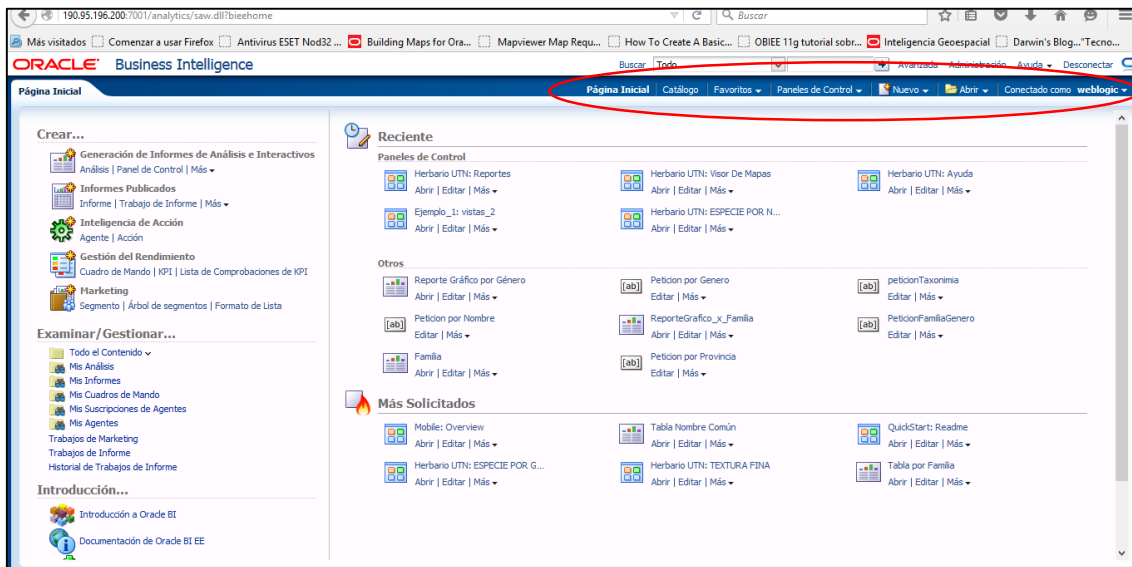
190.95.196.200:7001/analytics/saw.dll?bieehome

Buscar

Más visitados | Comenzar a usar Firefox | Antivirus ESET Nod32 ... | Building Maps for Ora... | Mapviewer Map Requ... | How To Create A Basic... | OBIEE 11g tutorial sobr... | Inteligencia Geoespacial | Darwin's Blog..."Tecno...

ORACLE Business Intelligence

Buscar Todo Avanzada Administración Ayuda Desconectar

Página Inicial

Página Inicial | Catálogo | Favoritos | Paneles de Control | Nuevo | Abrir | Conectado como weblogic

Crear...

Generación de Informes de Análisis e Interactivos
Análisis | Panel de Control | Más

Informes Publicados
Informe | Trabajo de Informe | Más

Inteligencia de Acción
Agente | Acción

Gestión del Rendimiento
Cuadro de Mando | KPI | Lista de Comprobaciones de KPI

Marketing
Segmento | Árbol de segmentos | Formato de Lista

Examinar/Gestionar...

Todo el Contenido
Mis Análisis
Mis Informes
Mis Cuadros de Mando
Mis Suscripciones de Agentes
Mis Agentes
Trabajos de Marketing
Trabajos de Informe
Historial de Trabajos de Informe

Introducción...

Introducción a Oracle BI

Documentación de Oracle BI EE

Reciente

Paneles de Control

Herbario UTN: Reportes
Abrir | Editar | Más

Herbario UTN: Visor De Mapas
Abrir | Editar | Más

Herbario UTN: Ayuda
Abrir | Editar | Más

Ejemplo_1: vistas_2
Abrir | Editar | Más

Herbario UTN: ESPECIE POR N...
Abrir | Editar | Más

Otros

Reporte Gráfico por Género
Abrir | Editar | Más

[ab] Peticion por Genero
Editar | Más

[ab] peticionTaxonimia
Editar | Más

[ab] Peticion por Nombre
Editar | Más

ReporteGrafico_x_Familia
Abrir | Editar | Más

[ab] PeticionFamiliaGenero
Editar | Más

Familia
Abrir | Editar | Más

[ab] Peticion por Provincia
Editar | Más

Más Solicitados

Mobile: Overview
Abrir | Editar | Más

Tabla Nombre Común
Abrir | Editar | Más

QuickStart: Readme
Abrir | Editar | Más

Herbario UTN: ESPECIE POR G...
Abrir | Editar | Más

Herbario UTN: TEXTURA FINA
Abrir | Editar | Más

Tabla por Familia
Abrir | Editar | Más